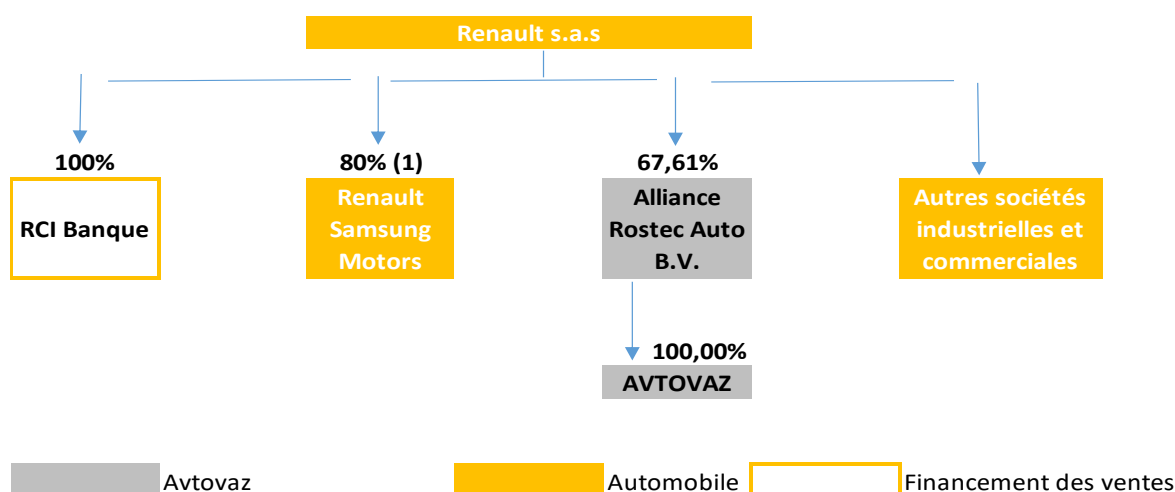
Renault s.a.s

100%
RCI Banque

80% (1)
Renault Samsung Motors

67,61%
Alliance Rostec Auto B.V.

100,00%
AVTOVAZ

Autres sociétés industrielles et commerciales

Avtovaz
Automobile
Financement des ventes